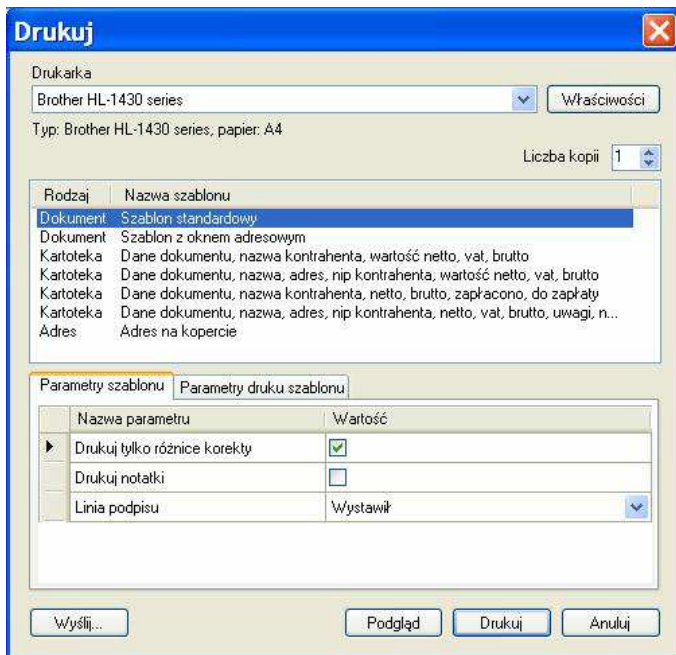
Drukuj

Drukarka

Brother HL-1430 series

Właściwości

Typ: Brother HL-1430 series, papier: A4

Liczba kopii 1

| Rodzaj | Nazwa szablonu |
|---|---|
| Dokument | Szablon standardowy |
| Dokument | Szablon z oknem adresowym |
| Kartoteka | Dane dokumentu, nazwa kontrahenta, wartość netto, vat, brutto |
| Kartoteka | Dane dokumentu, nazwa, adres, nip kontrahenta, wartość netto, vat, brutto |
| Kartoteka | Dane dokumentu, nazwa kontrahenta, netto, brutto, zapłacono, do zapłaty |
| Kartoteka | Dane dokumentu, nazwa, adres, nip kontrahenta, netto, vat, brutto, uwagi, n... |
| Adres | Adres na kopercie |

Parametry szablonu | Parametry druku szablonu

| Nazwa parametru | Wartość |
|---|---|
| Drukuj tylko różnice korekty | ☑ |
| Drukuj notatki | ☐ |
| Linia podpisu | Wystawił |

Wyślij...

Podgląd

Drukuj

Anuluj